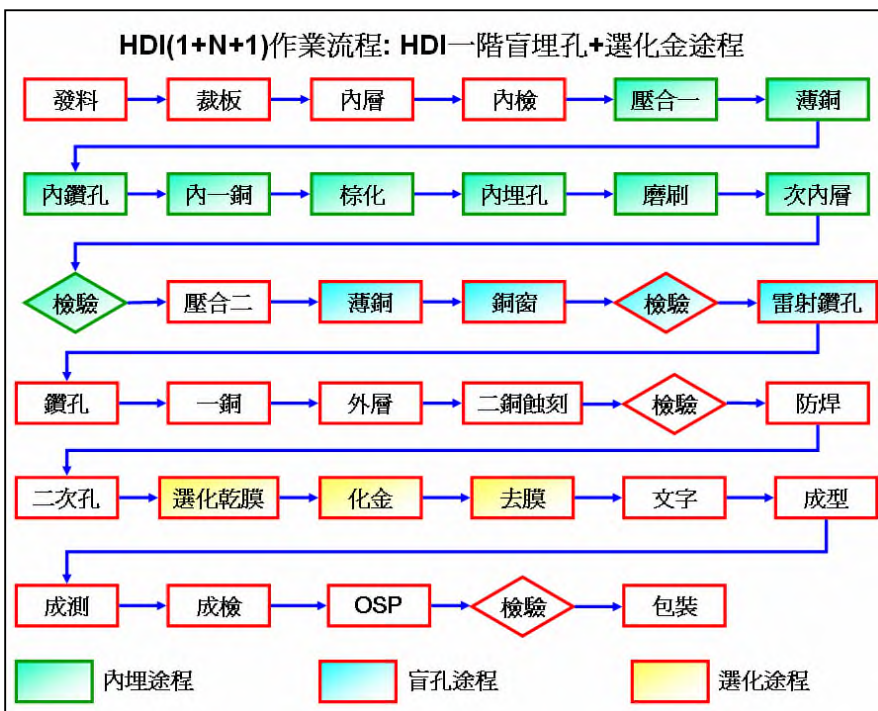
HDI(1+N+1)作業流程: HDI一階盲埋孔+選化金途程

發料
裁板
內層
內檢
壓合一
薄銅

內鑽孔
內一銅
棕化
內埋孔
磨刷
次內層

檢驗
壓合二
薄銅
銅窗
檢驗
雷射鑽孔

鑽孔
一銅
外層
二銅蝕刻
檢驗
防焊

二次孔
選化乾膜
化金
去膜
文字
成型

成測
成檢
OSP
檢驗
包裝

內埋途程
盲孔途程
選化途程